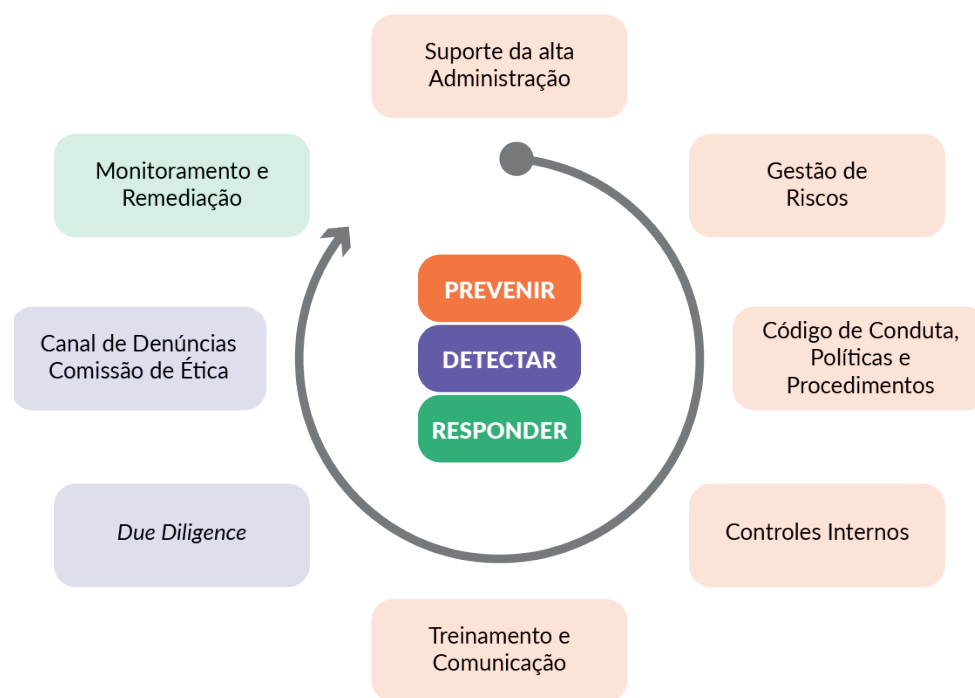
Suporte da alta Administração

Gestão de Riscos

Código de Conduta, Políticas e Procedimentos

Controles Internos

Treinamento e Comunicação

Due Diligence

Canal de Denúncias Comissão de Ética

Monitoramento e Remediação

PREVENIR

DETECTAR

RESPONDER